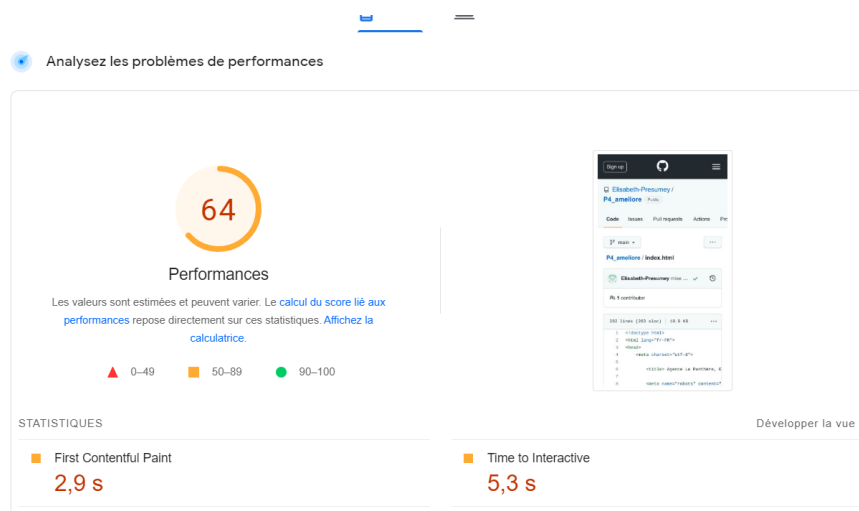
Analysez les problèmes de performances

64

Performances

Les valeurs sont estimées et peuvent varier. Le calcul du score lié aux performances repose directement sur ces statistiques. Affichez la calculatrice.

0–49 50–89 90–100

Sign up

Elisabeth-Presumey / P4_ameliore Public

Code Issues Pull requests Actions Pr

main

P4_ameliore / index.html

Elisabeth-Presumey mise ...

1 contributor

282 lines (243 sloc) 10.9 KB

1 <!doctype html>
2 <html lang="fr-FR">
3 <head>
4 <meta charset="utf-8">
5
6
7 <title> Agence La Panthère, E
8
9 <meta name="robots" content="

STATISTIQUES

Développer la vue

First Contentful Paint
2,9 s

Time to Interactive
5,3 s